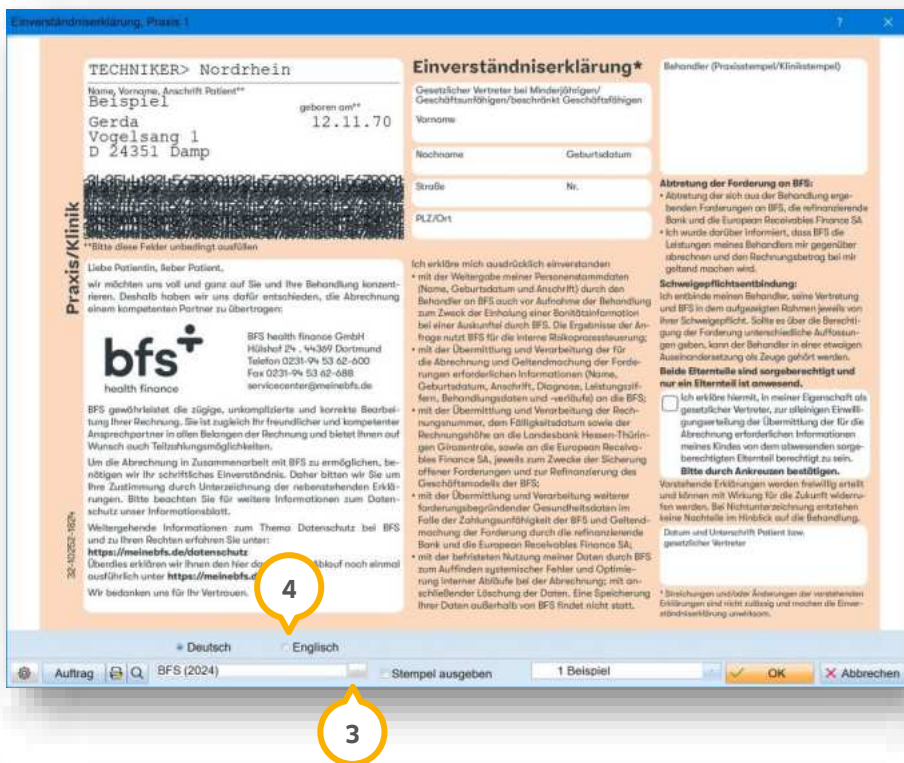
Einverständniserklärung, Praxis 1

?

TECHNIKER> Nordrhein

Name, Vorname, Anschrift Patient**
Beispiel
geboren am**
Gerda
12.11.70
Vogelsang 1
D 24351 Damp

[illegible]

**Bitte diese Felder unbedingt ausfüllen

Praxis/Klinik

Liebe Patientin, lieber Patient,

wir möchten uns voll und ganz auf Sie und Ihre Behandlung konzentrieren. Deshalb haben wir uns dafür entschieden, die Abrechnung einem kompetenten Partner zu übertragen:

bfs health finance

BFS health finance GmbH
Hülshof 24 . 44369 Dortmund
Telefon 0231-94 53 62-600
Fax 0231-94 53 62-688
servicecenter@meinebfs.de

BFS gewährleistet die zügige, unkomplizierte und korrekte Bearbeitung Ihrer Rechnung. Sie ist zugleich Ihr freundlicher und kompetenter Ansprechpartner in allen Belangen der Rechnung und bietet Ihnen auf Wunsch auch Teilzahlungsmöglichkeiten.

Um die Abrechnung in Zusammenarbeit mit BFS zu ermöglichen, benötigen wir Ihr schriftliches Einverständnis. Daher bitten wir Sie um Ihre Zustimmung durch Unterzeichnung der nebenstehenden Erklärungen. Bitte beachten Sie für weitere Informationen zum Datenschutz unser Informationsblatt.

Weitergehende Informationen zum Thema Datenschutz bei BFS und zu Ihren Rechten erfahren Sie unter:
https://meinebfs.de/datenschutz
Überdies erklären wir Ihnen den hier de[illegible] Ablauf noch einmal ausführlich unter https://meinebfs.d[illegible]

Wir bedanken uns für Ihr Vertrauen.

32-10252-1824

Einverständniserklärung*

Gesetzlicher Vertreter bei Minderjährigen/ Geschäftsunfähigen/beschränkt Geschäftsfähigen

Vorname

Nachname
Geburtsdatum

Straße
Nr.

PLZ/Ort

Ich erkläre mich ausdrücklich einverstanden
• mit der Weitergabe meiner Personenstammdaten (Name, Geburtsdatum und Anschrift) durch den Behandler an BFS auch vor Aufnahme der Behandlung zum Zweck der Einholung einer Bonitätsinformation bei einer Auskunftei durch BFS. Die Ergebnisse der Anfrage nutzt BFS für die interne Risikoprozesssteuerung;
• mit der Übermittlung und Verarbeitung der für die Abrechnung und Geltendmachung der Forderungen erforderlichen Informationen (Name, Geburtsdatum, Anschrift, Diagnose, Leistungsziffern, Behandlungsdaten und -verläufe) an die BFS;
• mit der Übermittlung und Verarbeitung der Rechnungsnummer, dem Fälligkeitsdatum sowie der Rechnungshöhe an die Landesbank Hessen-Thüringen Girozentrale, sowie an die European Receivables Finance SA, jeweils zum Zwecke der Sicherung offener Forderungen und zur Refinanzierung des Geschäftsmodells der BFS;
• mit der Übermittlung und Verarbeitung weiterer forderungsbegründender Gesundheitsdaten im Falle der Zahlungsunfähigkeit der BFS und Geltendmachung der Forderung durch die refinanzierende Bank und die European Receivables Finance SA;
• mit der befristeten Nutzung meiner Daten durch BFS zum Auffinden systemischer Fehler und Optimierung interner Abläufe bei der Abrechnung; mit anschließender Löschung der Daten. Eine Speicherung Ihrer Daten außerhalb von BFS findet nicht statt.

Behandler (Praxisstempel/Klinikstempel)

Abtretung der Forderung an BFS:
• Abtretung der sich aus der Behandlung ergebenden Forderungen an BFS, die refinanzierende Bank und die European Receivables Finance SA.
• Ich wurde darüber informiert, dass BFS die Leistungen meines Behandlers mir gegenüber abrechnen und den Rechnungsbetrag bei mir geltend machen wird.

Schweigepflichtsentbindung:
Ich entbinde meinen Behandler, seine Vertretung und BFS in dem aufgezeigten Rahmen jeweils von ihrer Schweigepflicht. Sollte es über die Berechtigung der Forderung unterschiedliche Auffassungen geben, kann der Behandler in einer etwaigen Auseinandersetzung als Zeuge gehört werden.

Beide Elternteile sind sorgeberechtigt und nur ein Elternteil ist anwesend.

Ich erkläre hiermit, in meiner Eigenschaft als gesetzlicher Vertreter, zur alleinigen Einwilligungserteilung der Übermittlung der für die Abrechnung erforderlichen Informationen meines Kindes von dem abwesenden sorgeberechtigten Elternteil berechtigt zu sein.
Bitte durch Ankreuzen bestätigen.

Vorstehende Erklärungen werden freiwillig erteilt und können mit Wirkung für die Zukunft widerrufen werden. Bei Nichtunterzeichnung entstehen keine Nachteile im Hinblick auf die Behandlung.

Datum und Unterschrift Patient bzw. gesetzlicher Vertreter

* Streichungen und/oder Änderungen der vorstehenden Erklärungen sind nicht zulässig und machen die Einverständniserklärung unwirksam.

4

Deutsch
Englisch

Auftrag
BFS (2024)
...
Stempel ausgeben
1 Beispiel
OK
Abbrechen

3